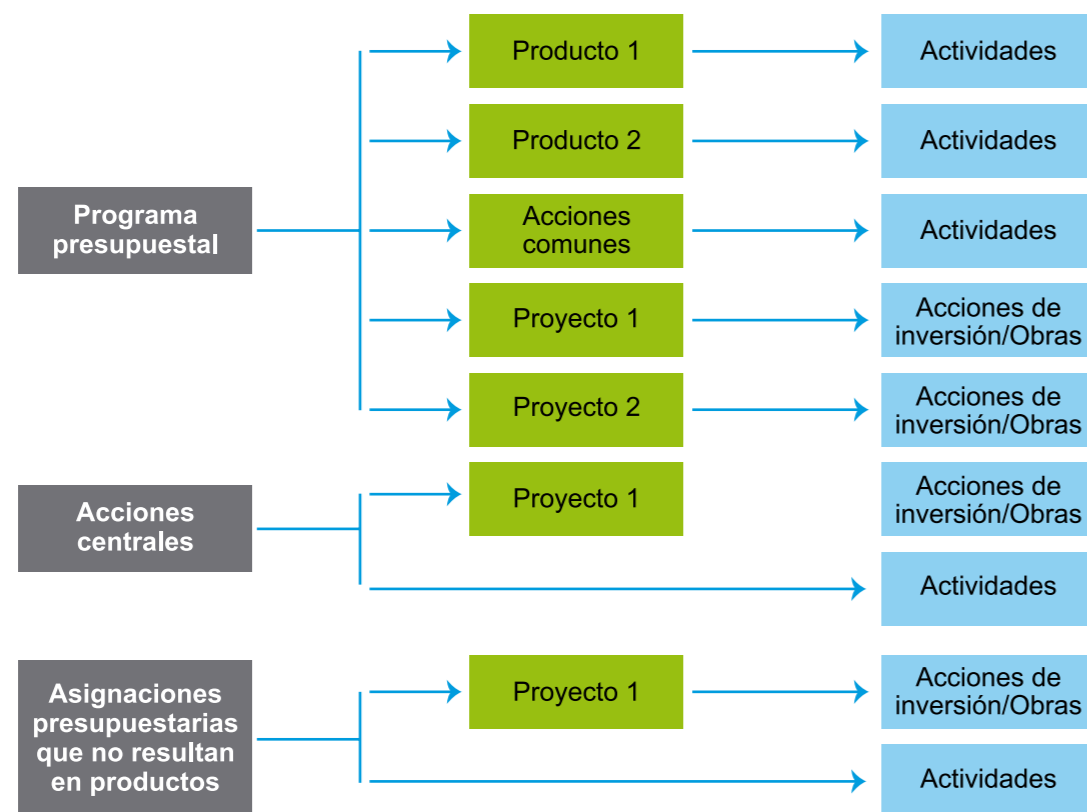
Programa presupuestal

Producto 1

Actividades

Producto 2

Actividades

Acciones comunes

Actividades

Proyecto 1

Acciones de inversión/Obras

Proyecto 2

Acciones de inversión/Obras

Acciones centrales

Proyecto 1

Acciones de inversión/Obras

Actividades

Asignaciones presupuestarias que no resultan en productos

Proyecto 1

Acciones de inversión/Obras

Actividades